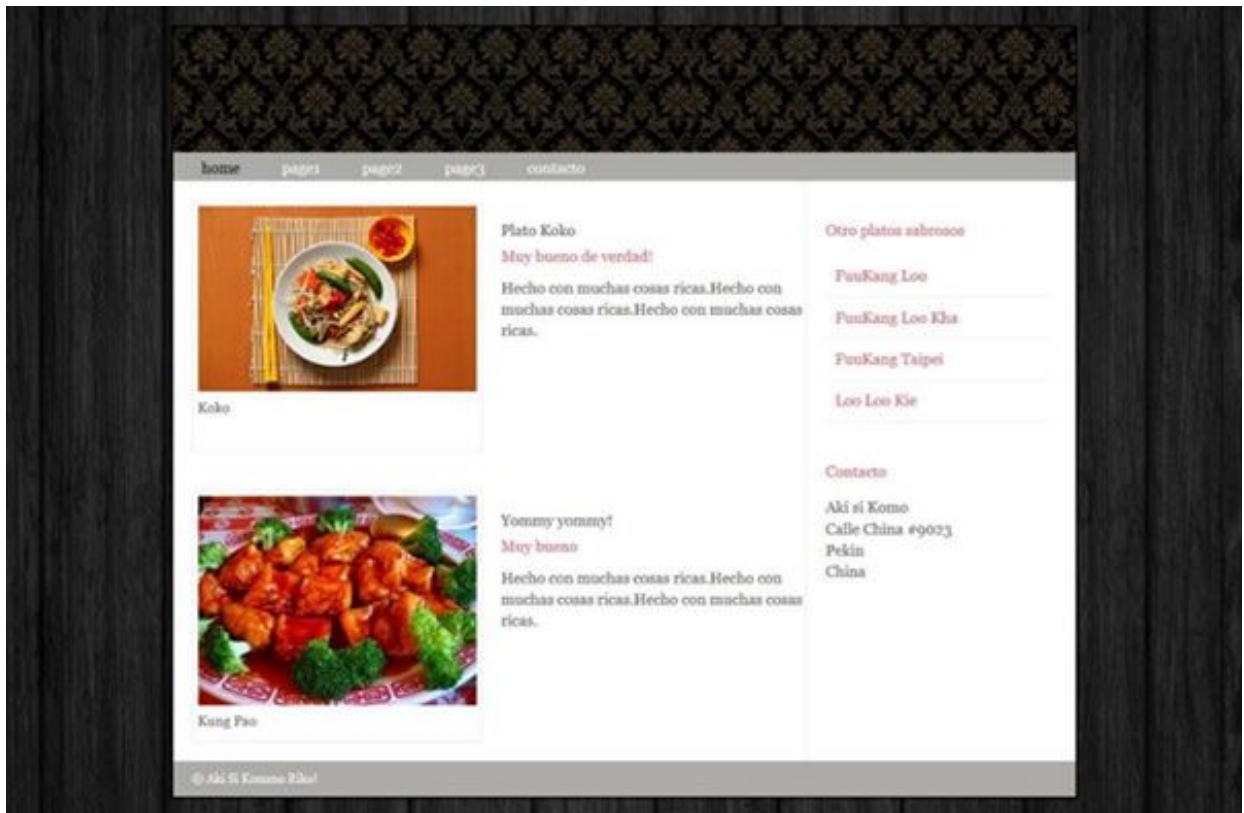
home page1 page2 page3 contacto

Koko

Plato Koko

Muy bueno de verdad!

Hecho con muchas cosas ricas.Hecho con muchas cosas ricas.Hecho con muchas cosas ricas.

Kung Pao

Yommy yommy!

Muy bueno

Hecho con muchas cosas ricas.Hecho con muchas cosas ricas.Hecho con muchas cosas ricas.

Otro platos sabrosos

FuuKang Loo

FuuKang Loo Kha

FuuKang Taipei

Loo Loo Kie

Contacto

Aki si Komo
Calle China #9023
Pekin
China

© Aki Si Komono Riko!